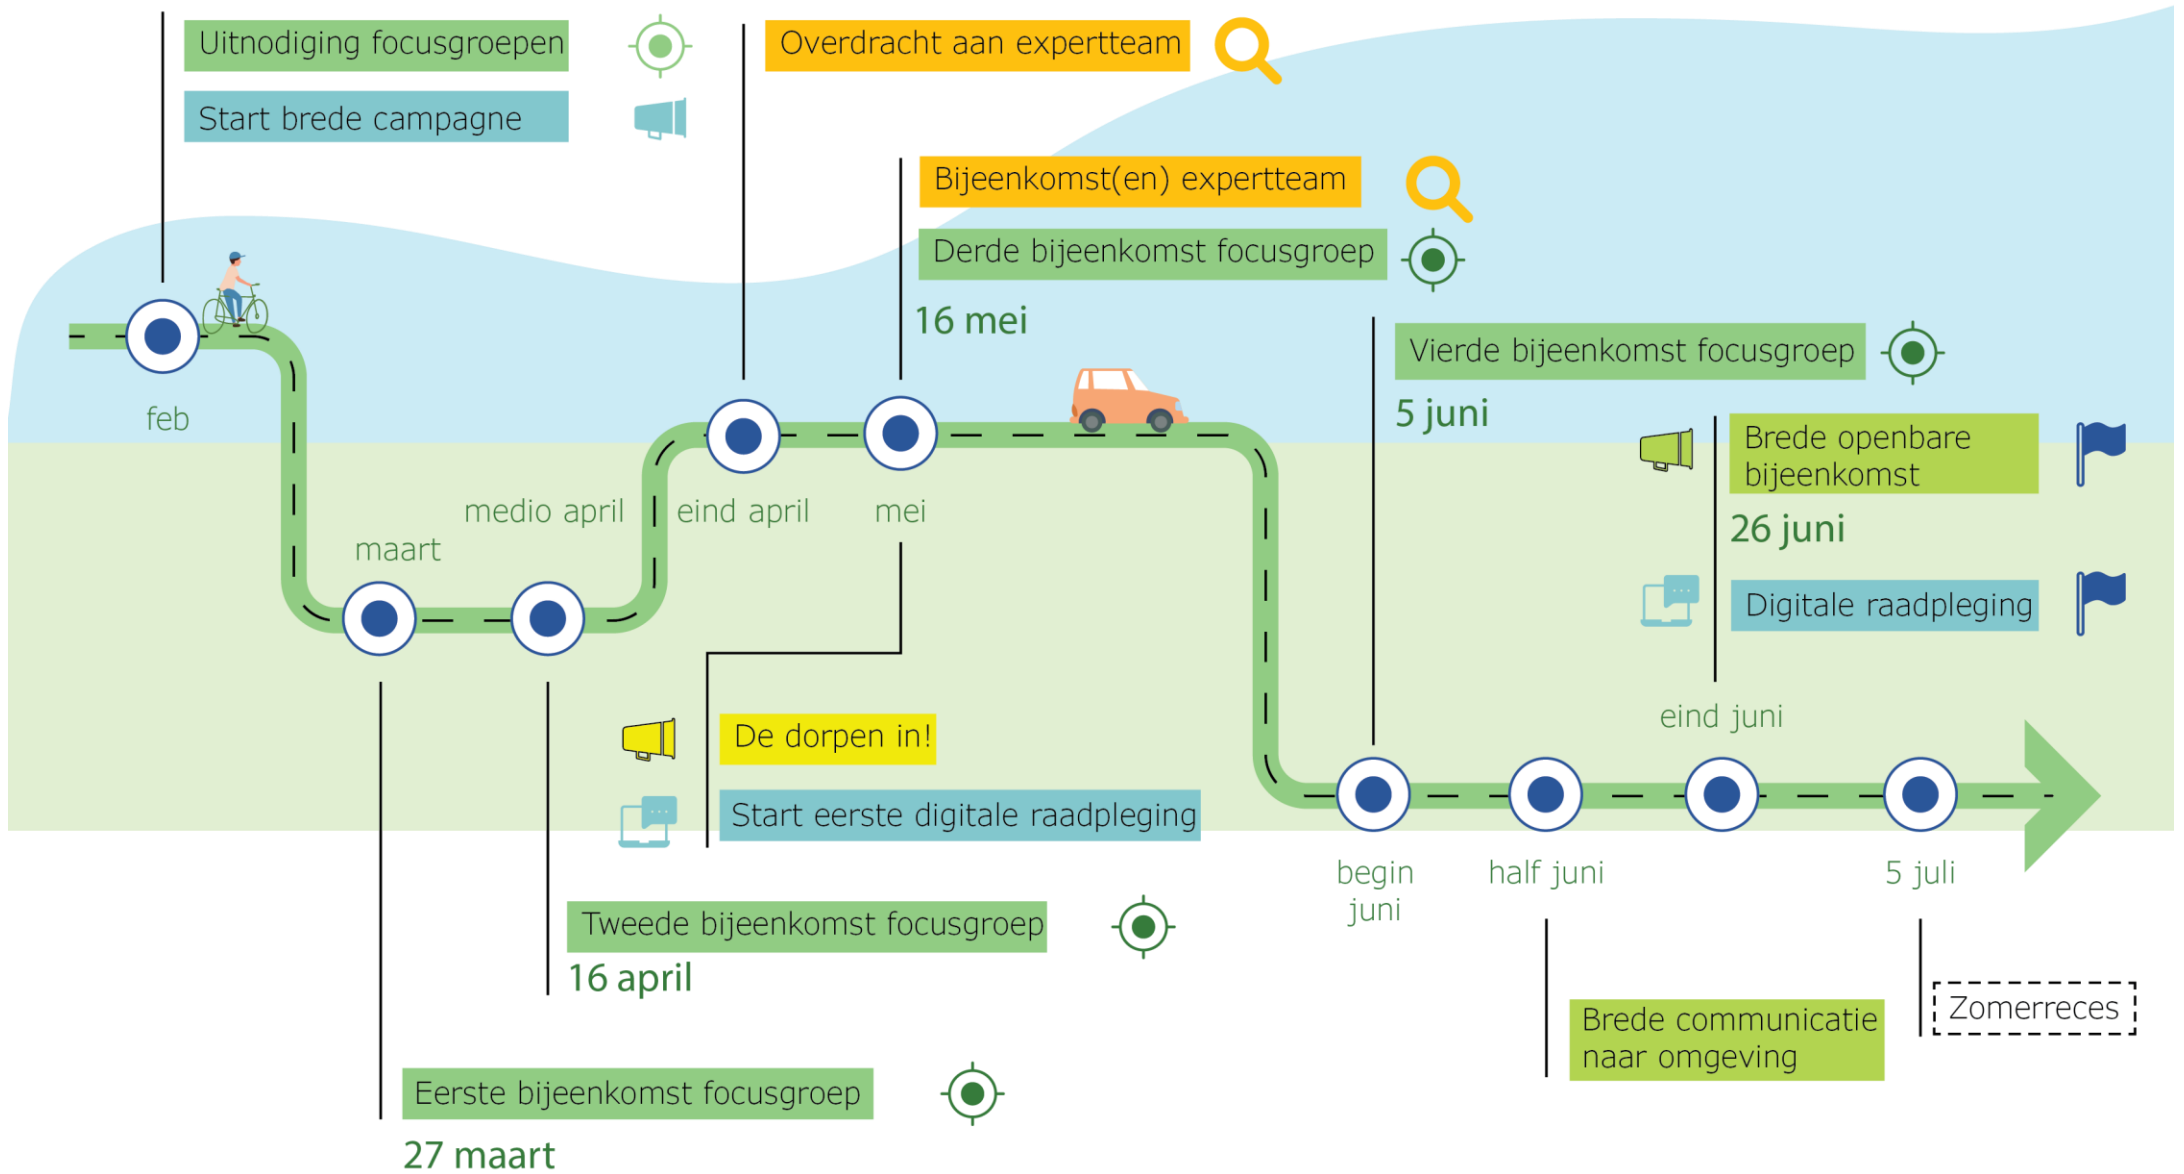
Uitnodiging focusgroepen

Start brede campagne

feb

maart

medio april

Eerste bijeenkomst focusgroep

27 maart

Tweede bijeenkomst focusgroep

16 april

Overdracht aan expertteam

eind april

Bijeenkomst(en) expertteam

Derde bijeenkomst focusgroep

16 mei

mei

De dorpen in!

Start eerste digitale raadpleging

Vierde bijeenkomst focusgroep

5 juni

begin juni

half juni

Brede communicatie naar omgeving

Brede openbare bijeenkomst

26 juni

Digitale raadpleging

eind juni

5 juli

Zomerreces